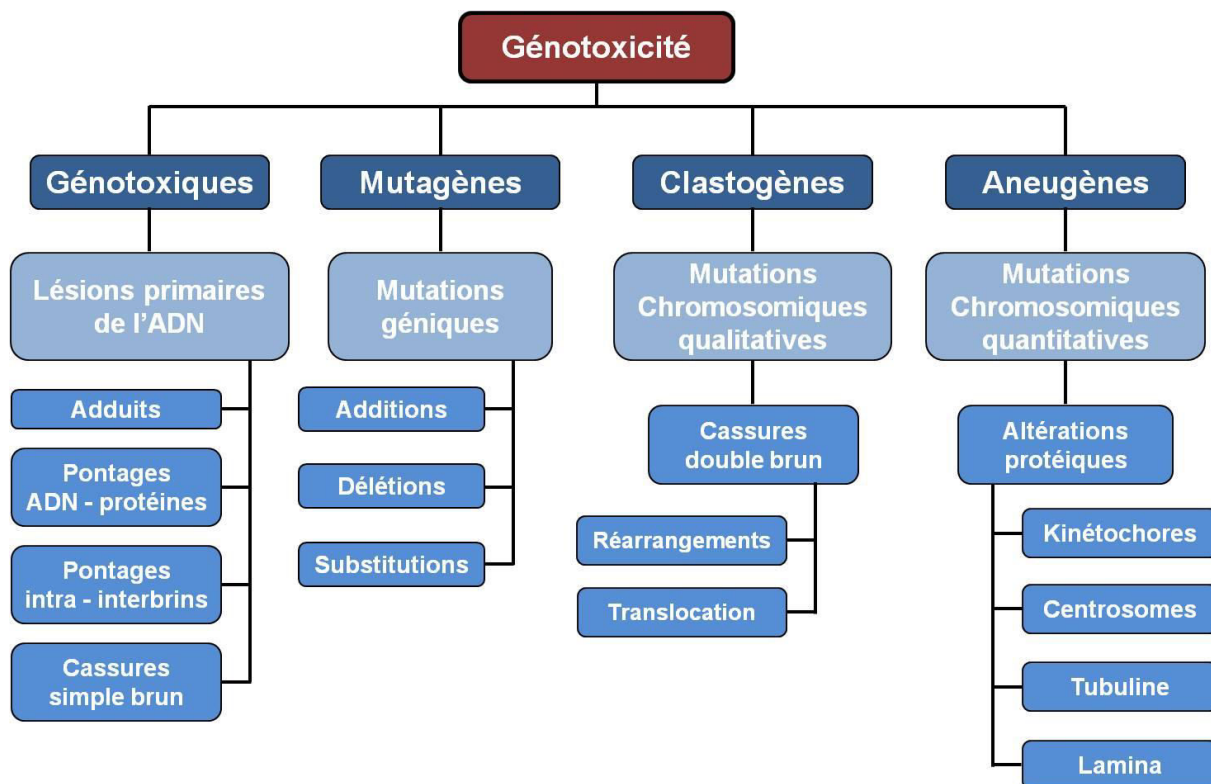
Génotoxicité

Génotoxiques

Lésions primaires de l'ADN

Adduits

Pontages ADN - protéines

Pontages intra - interbrins

Cassures simple brun

Mutagènes

Mutations géniques

Additions

Délétions

Substitutions

Clastogènes

Mutations Chromosomiques qualitatives

Cassures double brun

Réarrangements

Translocation

Aneugènes

Mutations Chromosomiques quantitatives

Altérations protéiques

Kinétochores

Centrosomes

Tubuline

Lamina